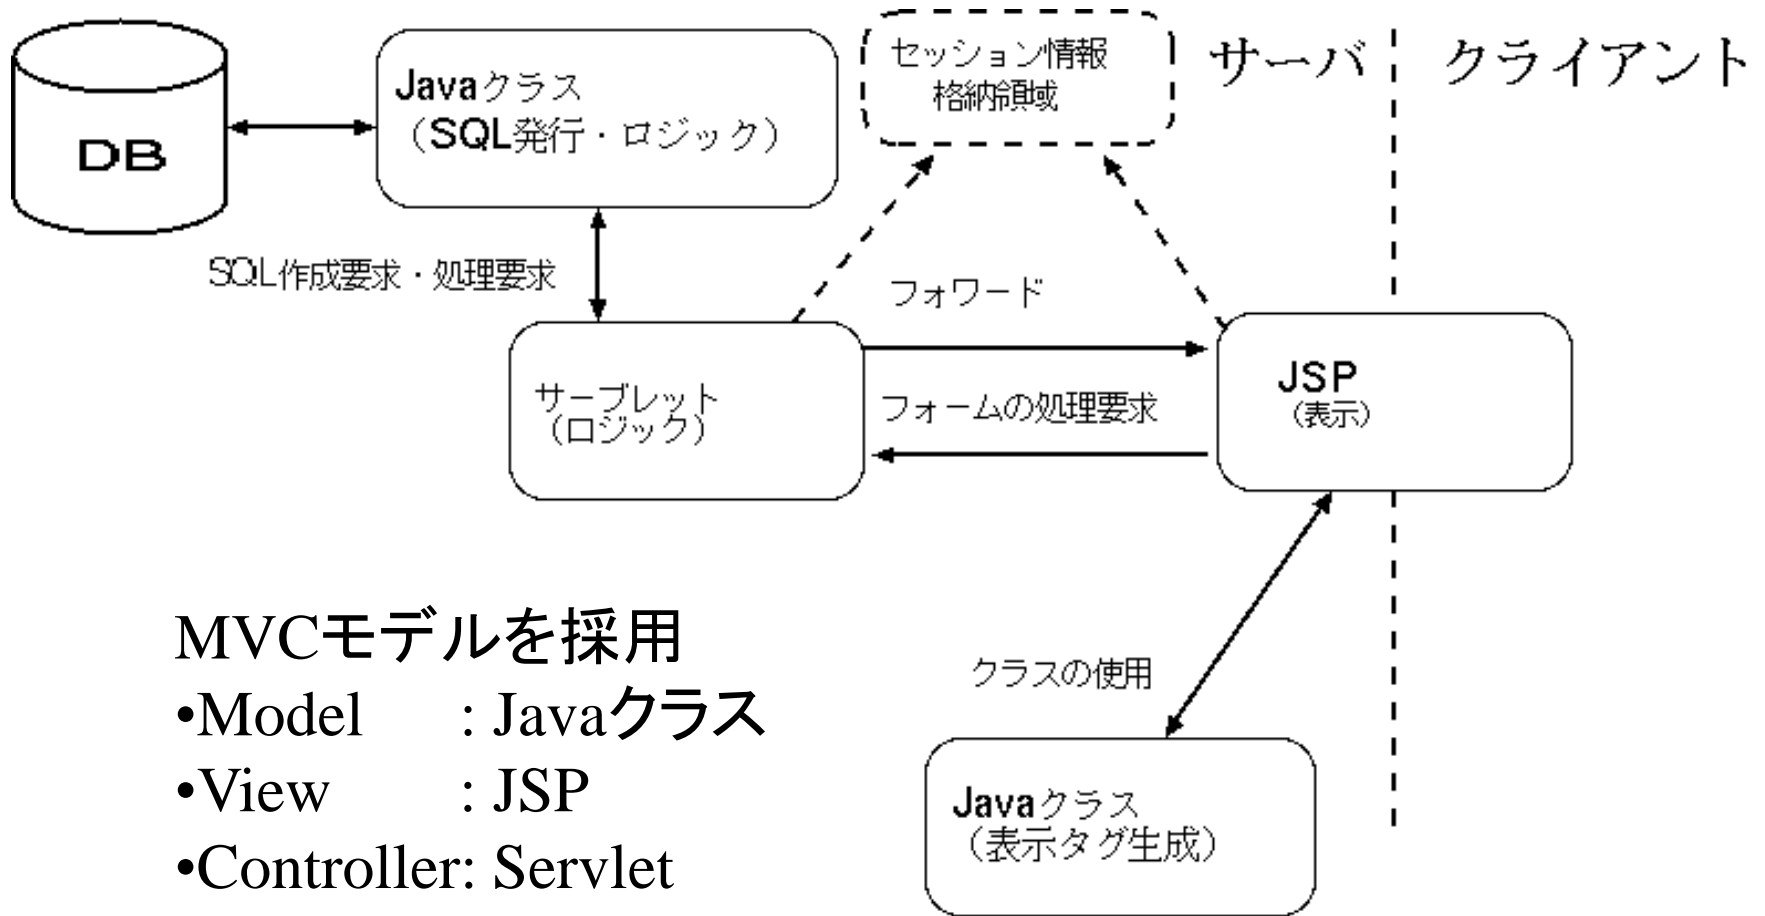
DB

Javaクラス
（SQL発行・ロジック）

セッション情報
格納領域

サーバ

クライアント

SQL作成要求・処理要求

フォワード

サーブレット
（ロジック）

フォームの処理要求

JSP
（表示）

MVCモデルを採用
•Model　　: Javaクラス
•View　　 : JSP
•Controller: Servlet

クラスの使用

Javaクラス
（表示タグ生成）